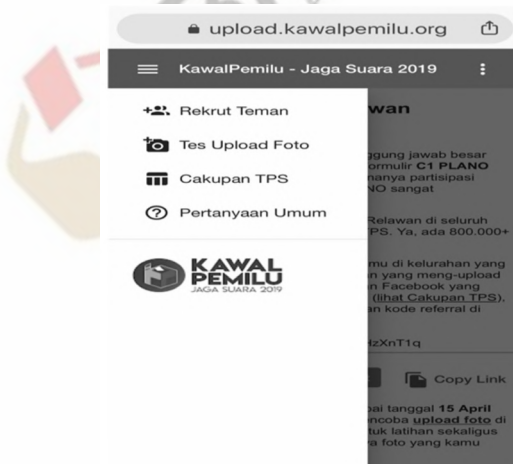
upload.kawalpemilu.org

KawalPemilu - Jaga Suara 2019

Rekrut Teman

Tes Upload Foto

Cakupan TPS

Pertanyaan Umum

KAWAL PEMILU JAGA SUARA 2019

wan

ggung jawab besar ormulir **C1 PLANO** manya partisipasi NO sangat

Relawan di seluruh PS. Ya, ada 800.000+

mu di kelurahan yang n yang meng-upload n Facebook yang (lihat Cakupan TPS), an kode referral di

HzXnT1q

Copy Link

pai tanggal **15 April** ncoba **upload foto** di tuk latihan sekaligus a foto yang kamu